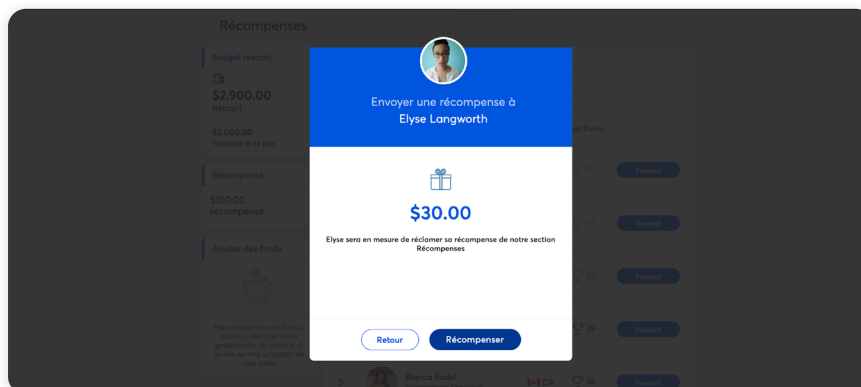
Récompenses

Budget restant

$2,900.00
Restant

$3,000.00

Récompensé

$100.00
récompensé

Ajouter des fonds

Envoyer une récompense à
Elyse Langworth

$30.00

Elyse sera en mesure de réclamer sa récompense de notre section Récompenses

Retour

Récompenser

Reward

Reward

Reward

Reward

Reward

Bianca Fadel

CA